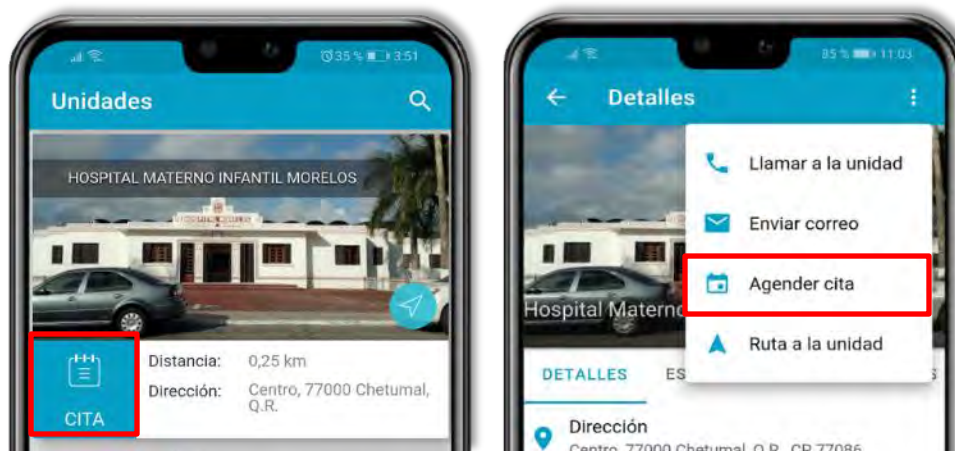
35 % 3:51

Unidades

HOSPITAL MATERNO INFANTIL MORELOS

CITA

Distancia: 0,25 km

Dirección: Centro, 77000 Chetumal, Q.R.

85 % 11:03

Detalles

Llamar a la unidad

Enviar correo

Agender cita

Ruta a la unidad

Hospital Materno

DETALLES

ES

S

Dirección

Centro, 77000 Chetumal, Q.R., CP 77086